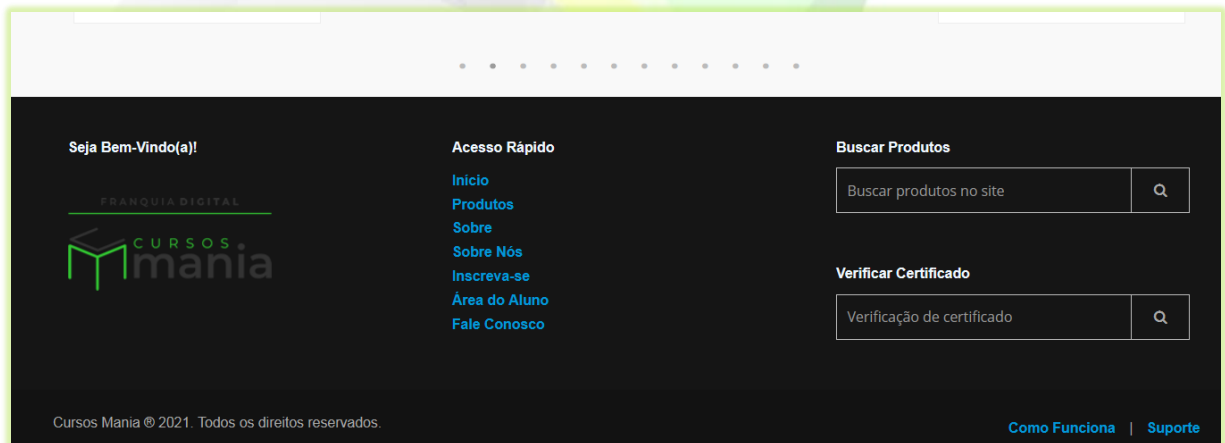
Seja Bem-Vindo(a)!

FRANQUIA DIGITAL
CURSOS mania

Acesso Rápido

Início
Produtos
Sobre
Sobre Nós
Inscreva-se
Área do Aluno
Fale Conosco

Buscar Produtos

Buscar produtos no site

Verificar Certificado

Verificação de certificado

Cursos Mania ® 2021. Todos os direitos reservados.

Como Funciona | Suporte